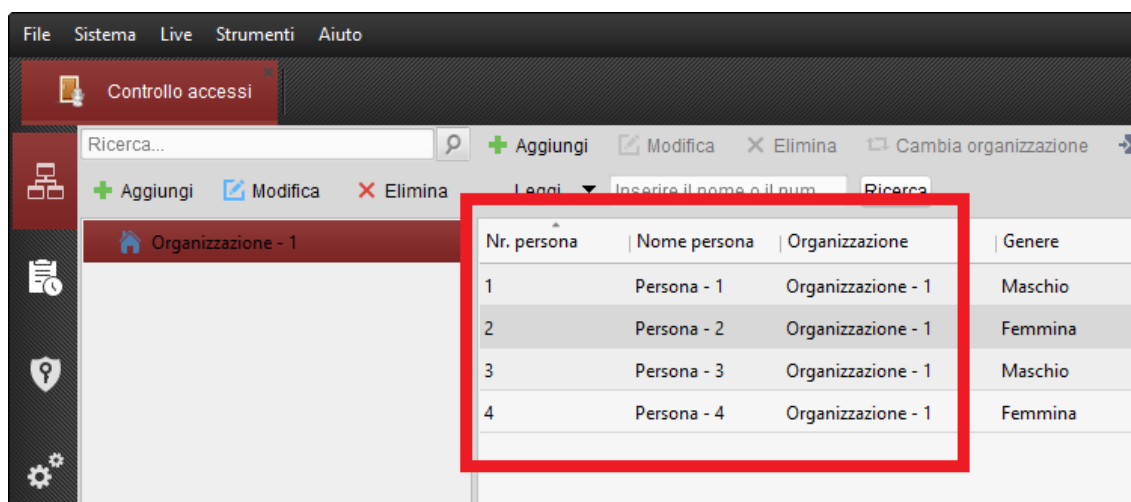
File Sistema Live Strumenti Aiuto

Controllo accessi

Ricerca...

Aggiungi Modifica Elimina

Organizzazione - 1

Aggiungi Modifica Elimina Cambia organizzazione

Leggi Inserire il nome o il num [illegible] Ricerca

| Nr. persona | Nome persona | Organizzazione | Genere |
|---|---|---|---|
| 1 | Persona - 1 | Organizzazione - 1 | Maschio |
| 2 | Persona - 2 | Organizzazione - 1 | Femmina |
| 3 | Persona - 3 | Organizzazione - 1 | Maschio |
| 4 | Persona - 4 | Organizzazione - 1 | Femmina |